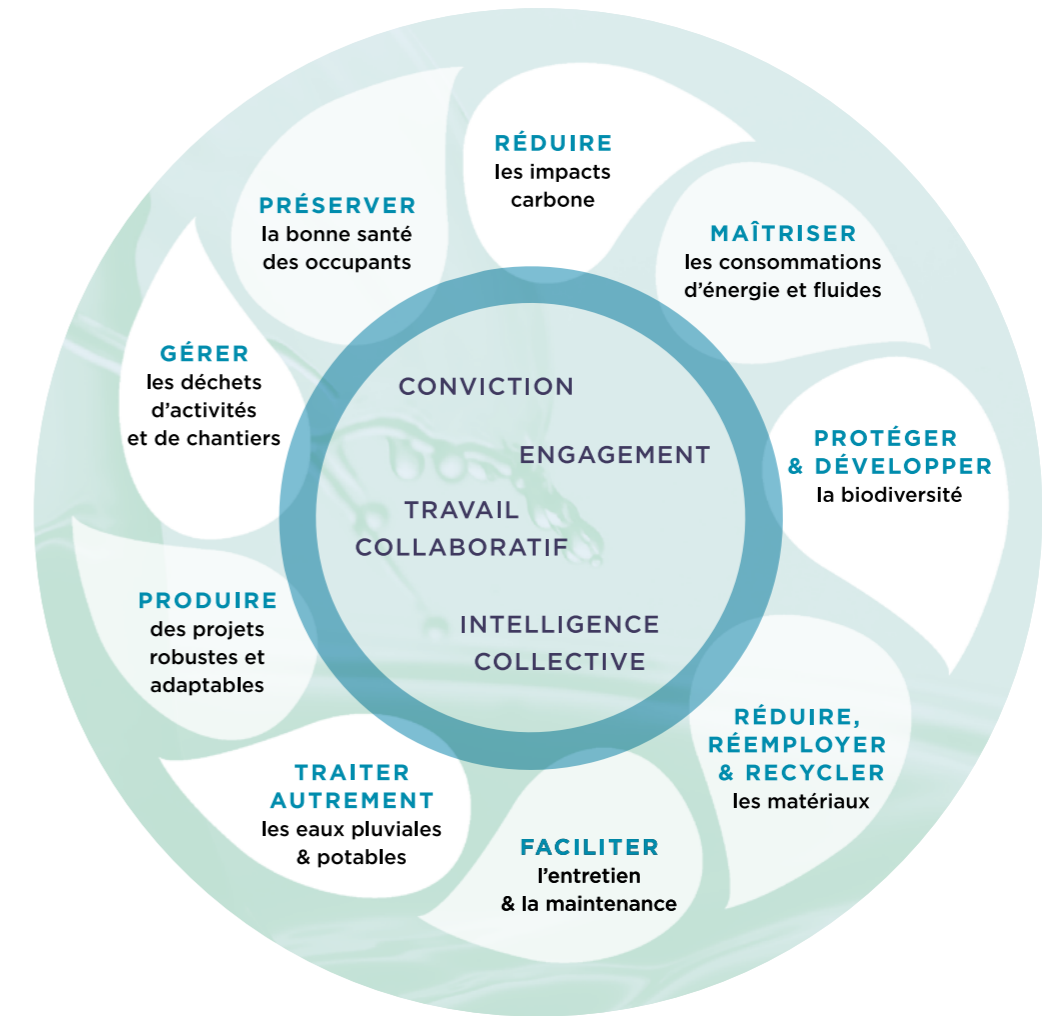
RÉDUIRE
les impacts carbone

MAÎTRISER
les consommations d’énergie et fluides

PROTÉGER & DÉVELOPPER
la biodiversité

RÉDUIRE, RÉEMPLOYER & RECYCLER
les matériaux

FACILITER
l’entretien & la maintenance

TRAITER AUTREMENT
les eaux pluviales & potables

PRODUIRE
des projets robustes et adaptables

GÉRER
les déchets d’activités et de chantiers

PRÉSERVER
la bonne santé des occupants

CONVICTION

ENGAGEMENT

TRAVAIL COLLABORATIF

INTELLIGENCE COLLECTIVE